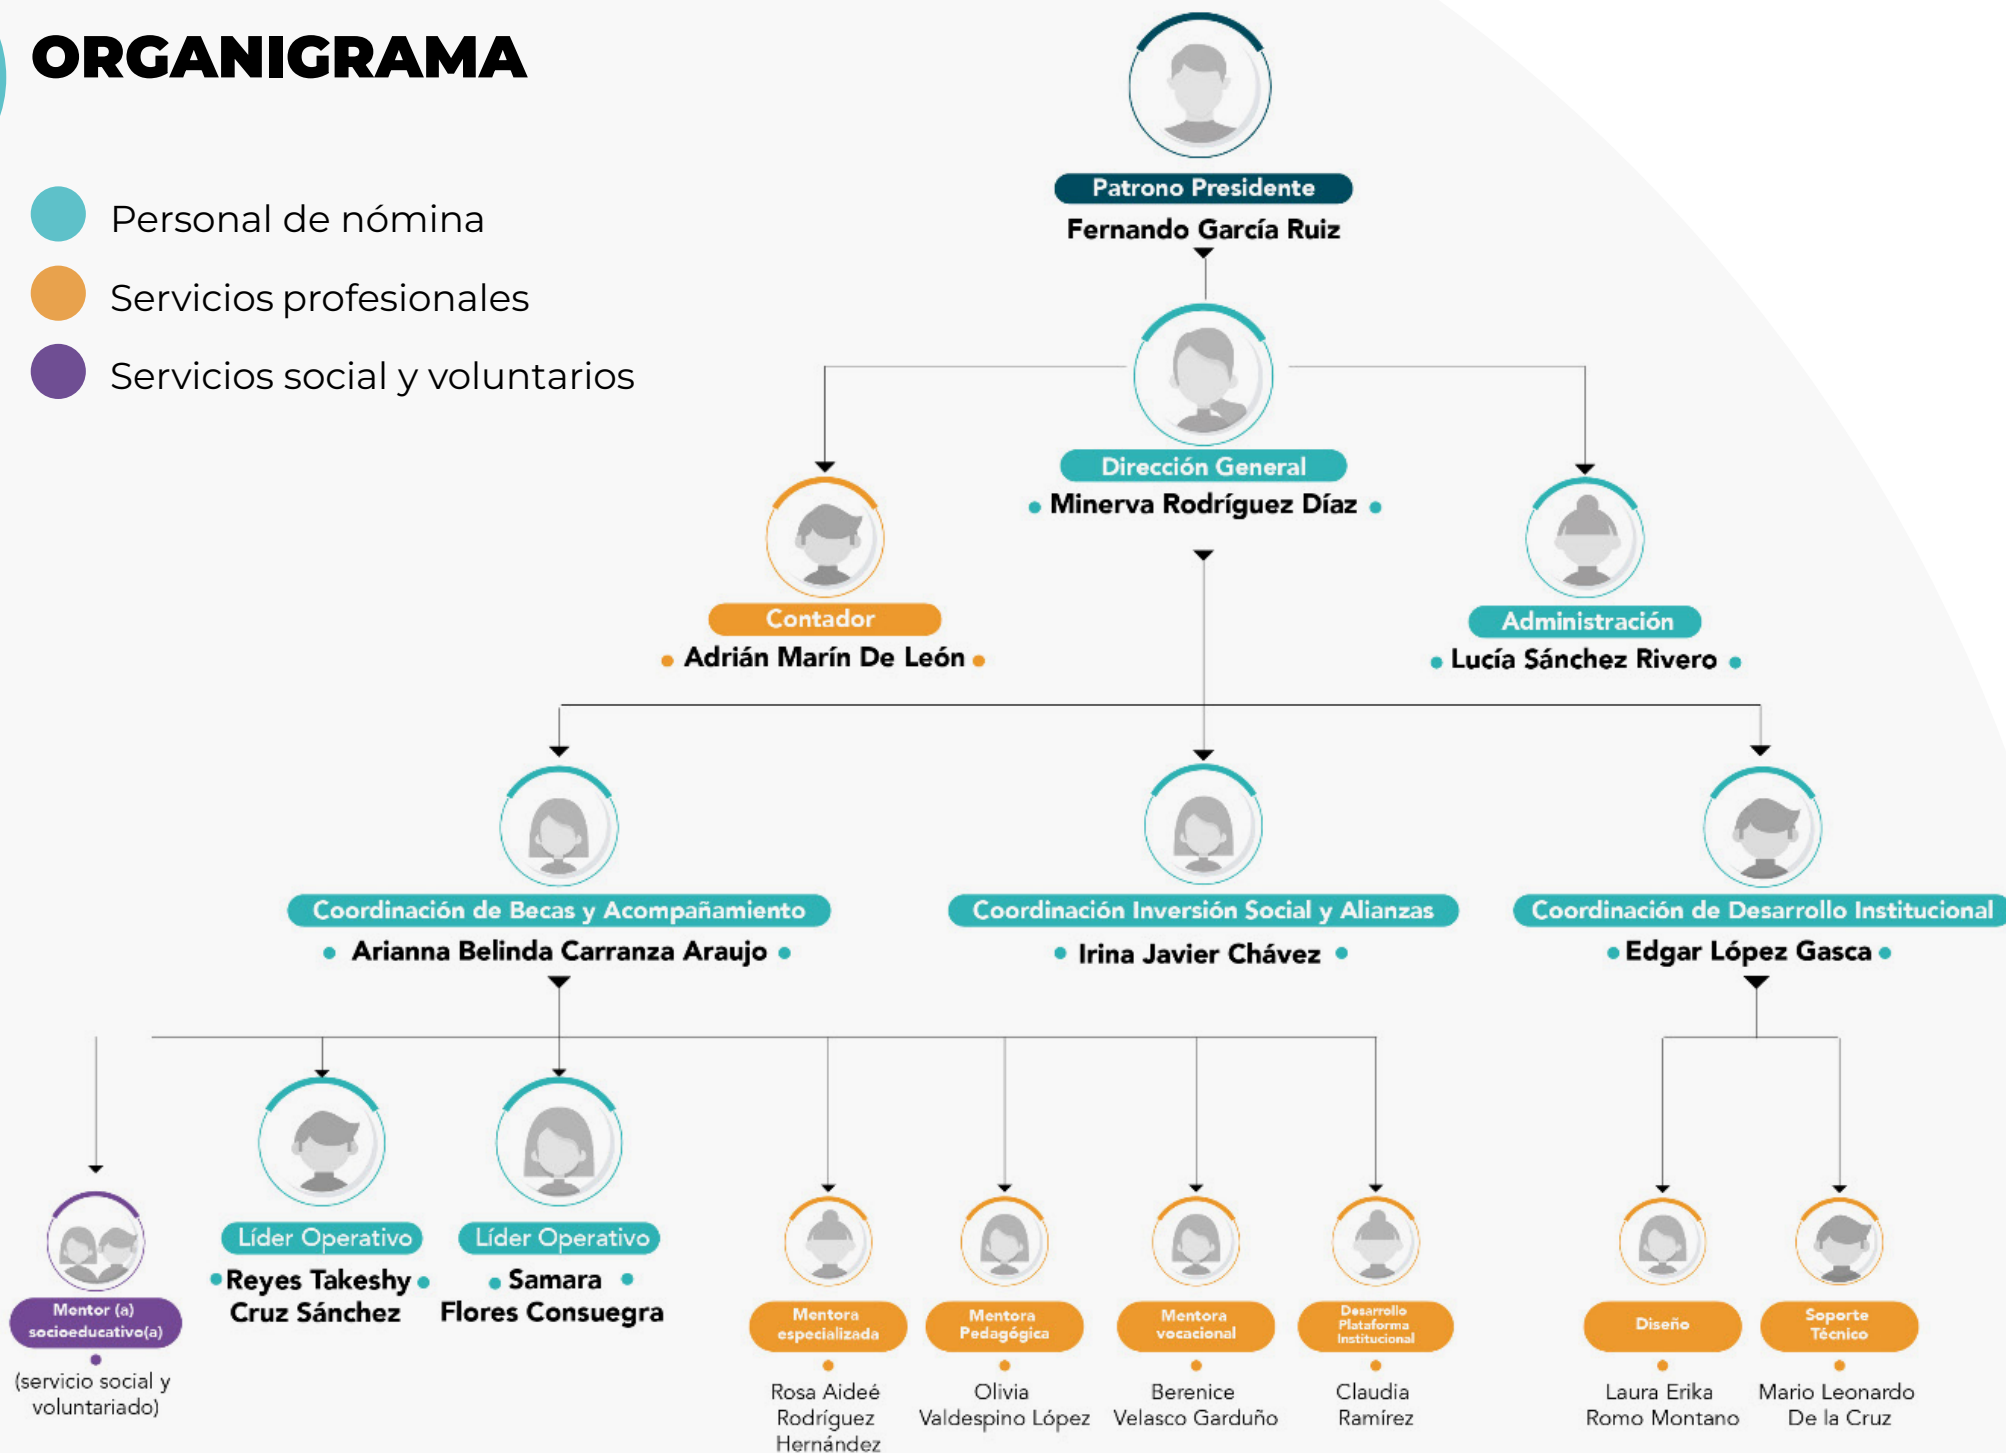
ORGANIGRAMA

Personal de nómina

Servicios profesionales

Servicios social y voluntarios

Patrono Presidente
Fernando García Ruiz

Dirección General
Minerva Rodríguez Díaz

Contador
Adrián Marín De León

Administración
Lucía Sánchez Rivero

Coordinación de Becas y Acompañamiento
Arianna Belinda Carranza Araujo

Coordinación Inversión Social y Alianzas
Irina Javier Chávez

Coordinación de Desarrollo Institucional
Edgar López Gasca

Mentor (a) socioeducativo(a)
(servicio social y voluntariado)

Líder Operativo
Reyes Takeshy Cruz Sánchez

Líder Operativo
Samara Flores Consuegra

Mentora especializada
Rosa Aideé Rodríguez Hernández

Mentora Pedagógica
Olivia Valdespino López

Mentora vocacional
Berenice Velasco Garduño

Desarrollo Plataforma Institucional
Claudia Ramírez

Diseño
Laura Erika Romo Montano

Soporte Técnico
Mario Leonardo De la Cruz